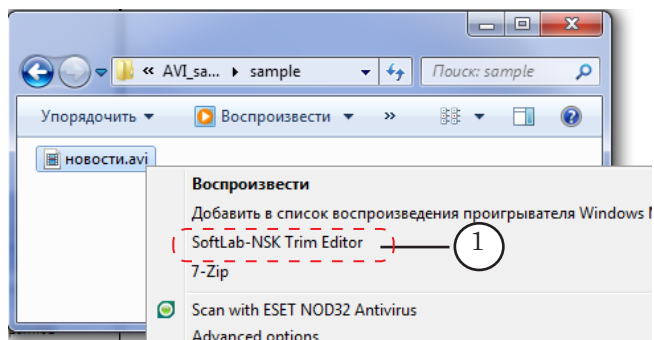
« AVI_sa... ▸ sample

Поиск: sample

Упорядочить ▾ Воспроизвести ▾ »

новости.avi

Воспроизвести
Добавить в список воспроизведения проигрывателя Windows M
SoftLab-NSK Trim Editor
7-Zip
Scan with ESET NOD32 Antivirus
Advanced options

1